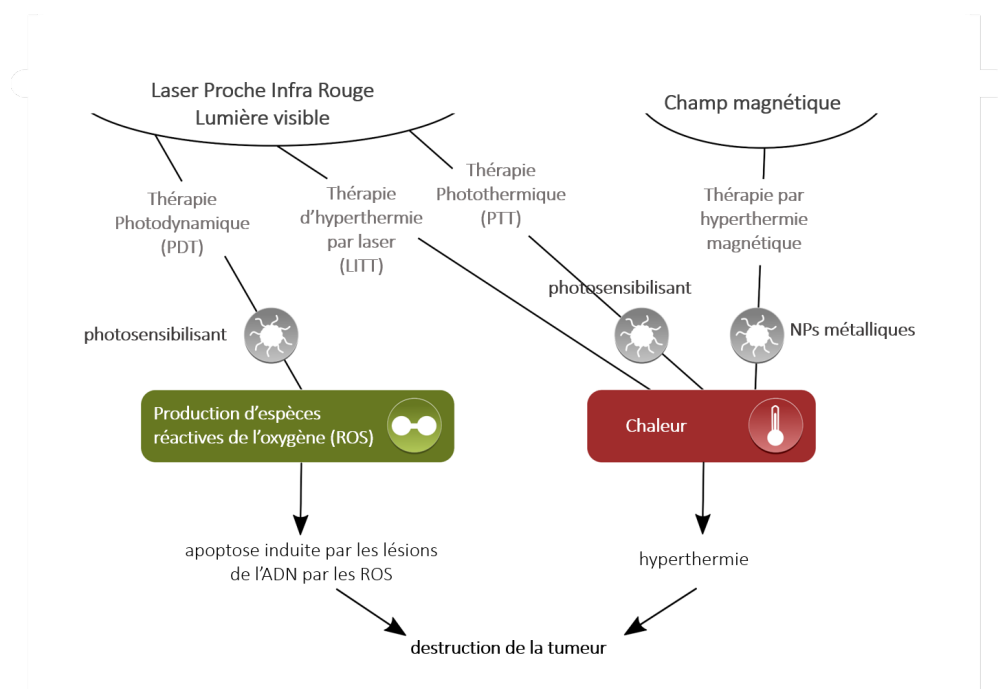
Laser Proche Infra Rouge
Lumière visible

Champ magnétique

Thérapie
Photodynamique
(PDT)

Thérapie
d'hyperthermie
par laser
(LITT)

Thérapie
Photothermique
(PTT)

Thérapie par
hyperthermie
magnétique

photosensibilisant

photosensibilisant

NPs métalliques

Production d'espèces réactives de l'oxygène (ROS)

Chaleur

apoptose induite par les lésions de l'ADN par les ROS

hyperthermie

destruction de la tumeur